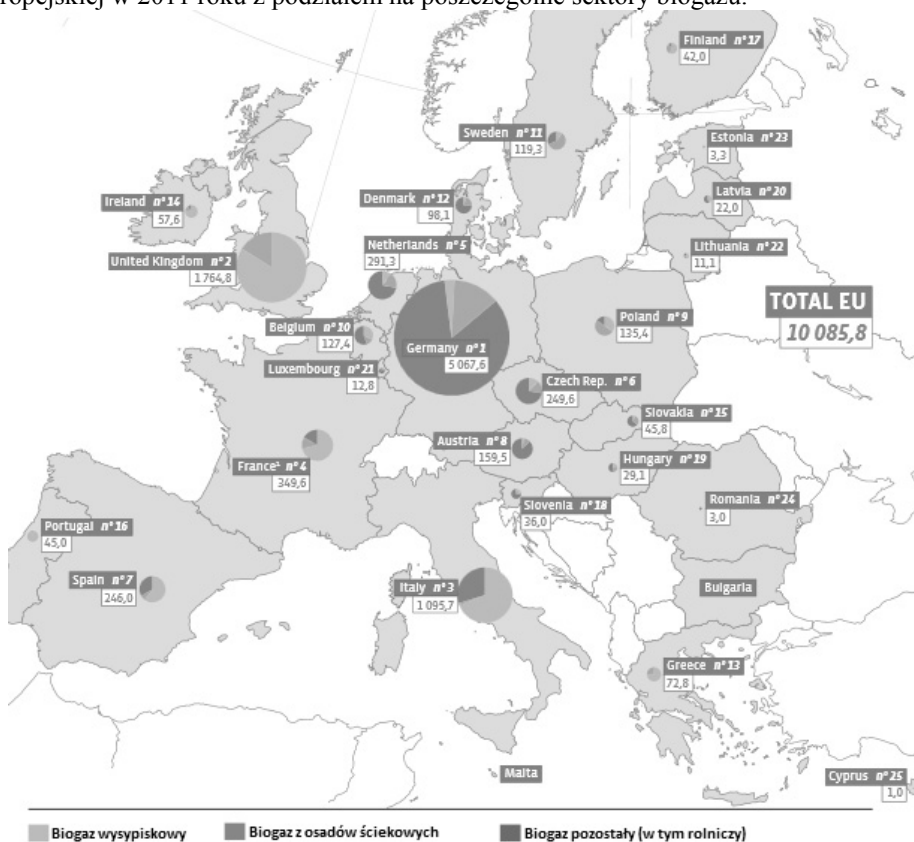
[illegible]ropejskiej w 2011 roku z podziałem na poszczególne sektory biogazu.

Finland n°17
42,0

Sweden n°11
119,3

Estonia n°23
3,3

Latvia n°20
22,0

Denmark n°12
98,1

Ireland n°14
57,6

Lithuania n°22
11,1

Netherlands n°5
291,3

United Kingdom n°2
1 764,8

TOTAL EU
10 085,8

Poland n°9
135,4

Belgium n°10
127,4

Germany n°1
5 067,6

Luxembourg n°21
12,8

Czech Rep. n°6
249,6

Slovakia n°15
45,8

Austria n°8
159,5

Hungary n°19
29,1

France¹ n°4
349,6

Romania n°24
3,0

Slovenia n°18
36,0

Portugal n°16
45,0

Spain n°7
246,0

Italy n°3
1 095,7

Bulgaria

Greece n°13
72,8

Malta

Cyprus n°25
1,0

Biogaz wysypiskowy
Biogaz z osadów ściekowych
Biogaz pozostały (w tym rolniczy)